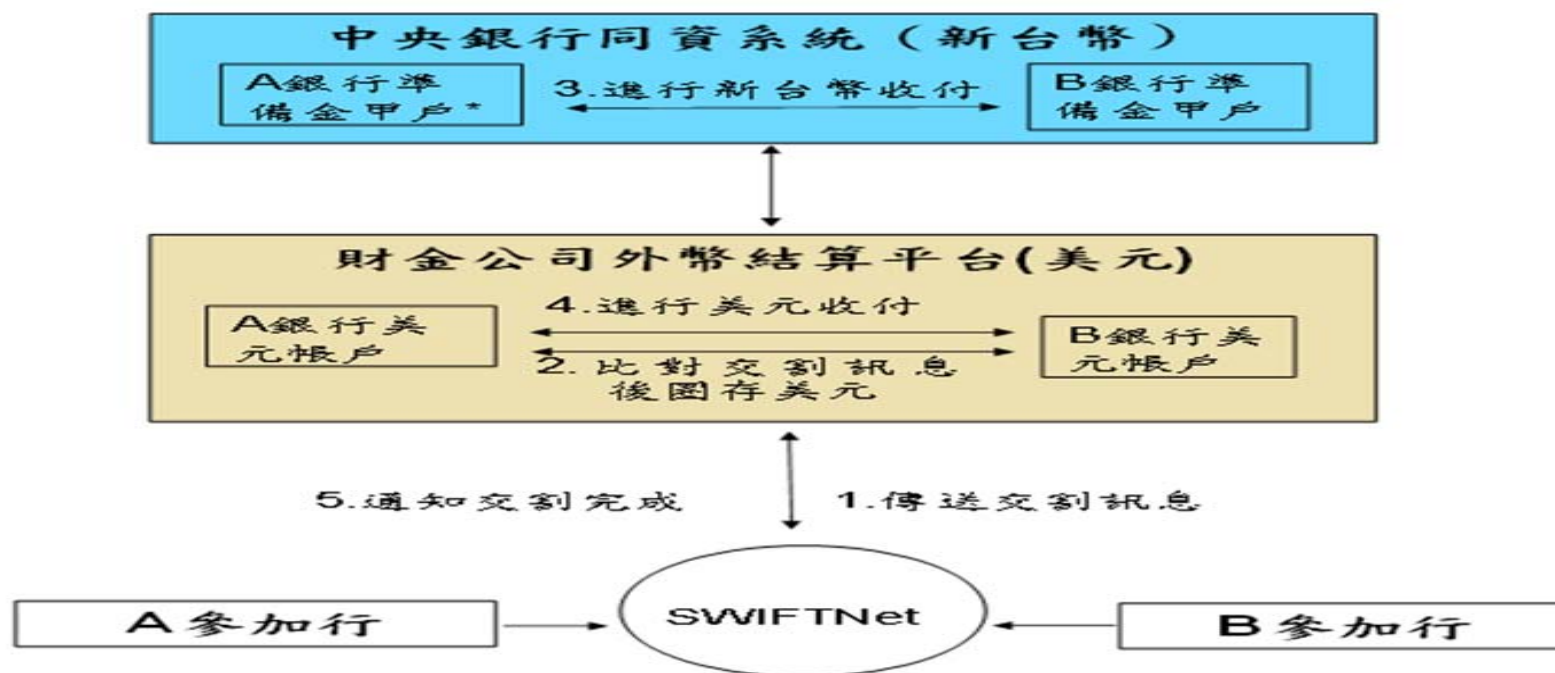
中央銀行同資系統（新台幣）

A銀行準備金甲戶*

3.進行新台幣收付

B銀行準備金甲戶

財金公司外幣結算平台(美元)

A銀行美元帳戶

4.進行美元收付

2.比對交割訊息後圈存美元

B銀行美元帳戶

5.通知交割完成

1.傳送交割訊息

A参加行

SWIFTNet

B参加行